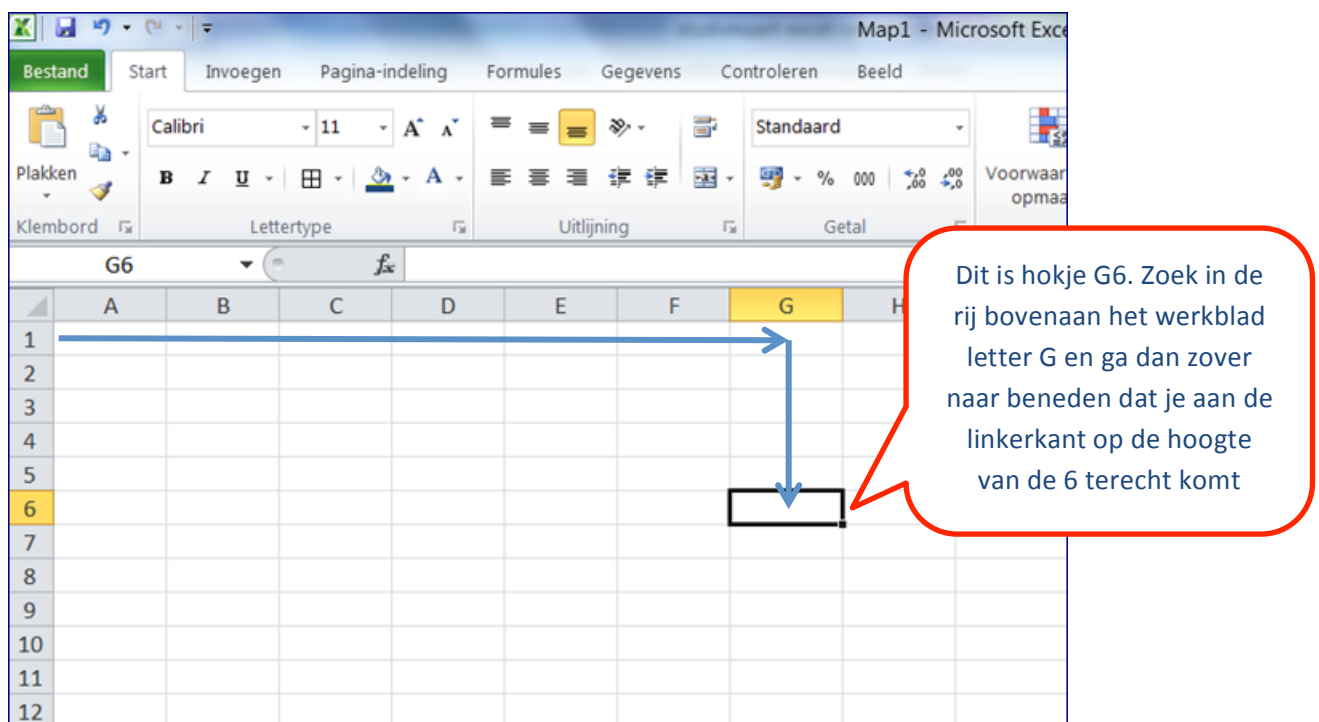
Map1 - Microsoft Exce

Bestand Start Invoegen Pagina-indeling Formules Gegevens Controleren Beeld

Plakken
Klembord

Calibri 11
B I U
Lettertype

Uitlijning

Standaard
% 000
Getal

Voorwaar
opmaa

G6 $f_x$

| | A | B | C | D | E | F | G | H |
|---|---|---|---|---|---|---|---|---|
| 1 | | | | | | | | |
| 2 | | | | | | | | |
| 3 | | | | | | | | |
| 4 | | | | | | | | |
| 5 | | | | | | | | |
| 6 | | | | | | | | |
| 7 | | | | | | | | |
| 8 | | | | | | | | |
| 9 | | | | | | | | |
| 10 | | | | | | | | |
| 11 | | | | | | | | |
| 12 | | | | | | | | |

Dit is hokje G6. Zoek in de rij bovenaan het werkblad letter G en ga dan zover naar beneden dat je aan de linkerkant op de hoogte van de 6 terecht komt